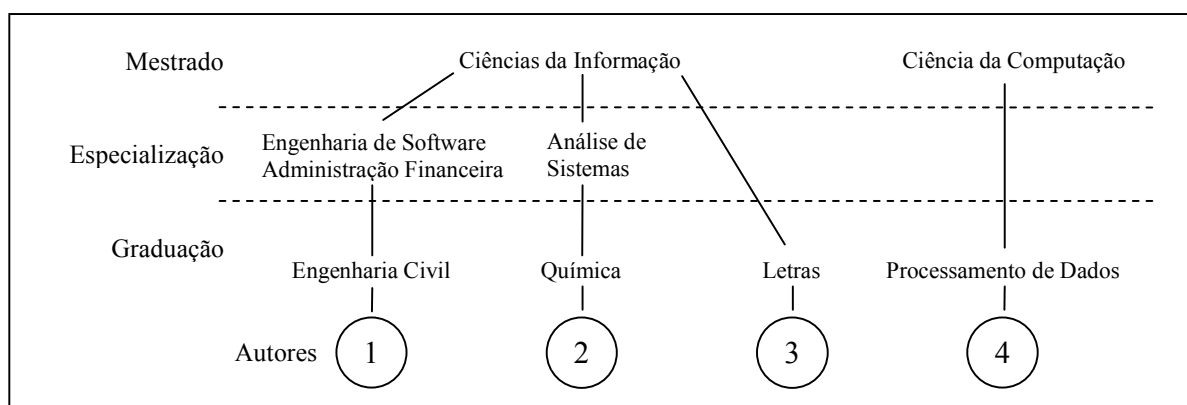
Mestrado

Ciências da Informação

Ciência da Computação

Especialização

Engenharia de Software
Administração Financeira

Análise de Sistemas

Graduação

Engenharia Civil

Química

Letras

Processamento de Dados

Autores

1

2

3

4